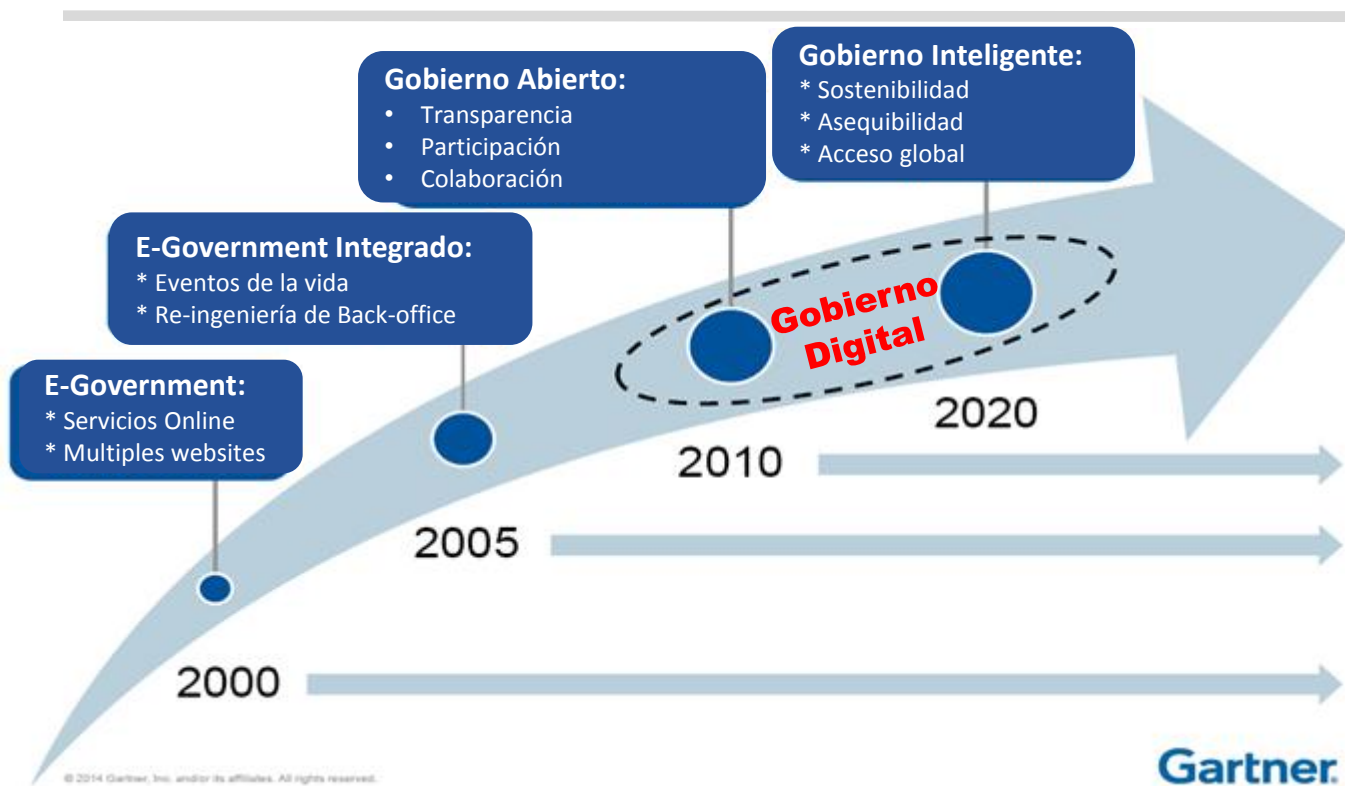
Gobierno Inteligente:
* Sostenibilidad
* Asequibilidad
* Acceso global

Gobierno Abierto:
• Transparencia
• Participación
• Colaboración

E-Government Integrado:
* Eventos de la vida
* Re-ingeniería de Back-office

E-Government:
* Servicios Online
* Multiples websites

Gobierno Digital

2020

2010

2005

2000

© 2014 Gartner, Inc. and/or its affiliates. All rights reserved.

Gartner.